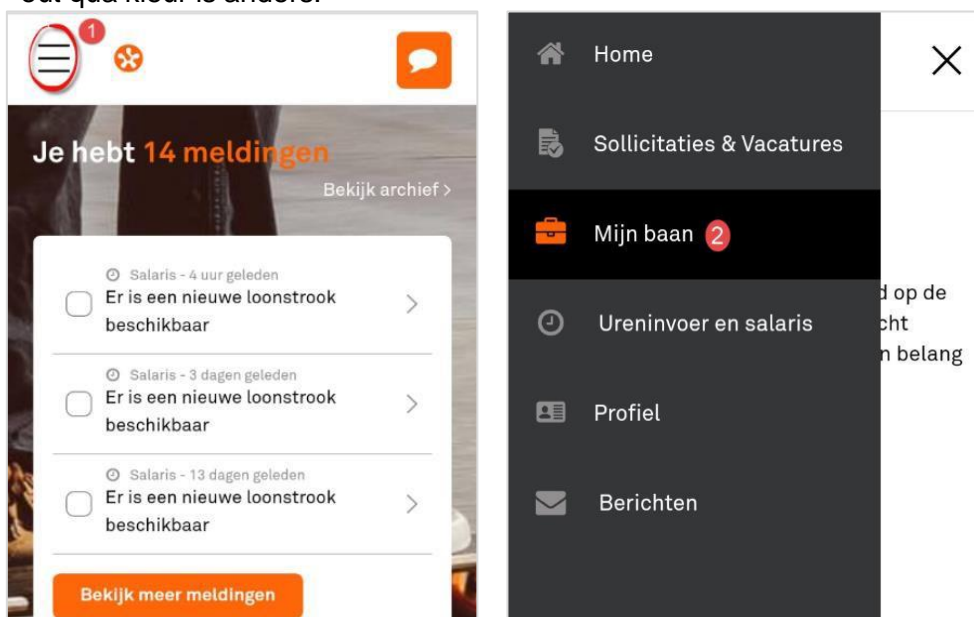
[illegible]

1

Je hebt 14 meldingen

Bekijk archief >

Salaris - 4 uur geleden
Er is een nieuwe loonstrook beschikbaar

Salaris - 3 dagen geleden
Er is een nieuwe loonstrook beschikbaar

Salaris - 13 dagen geleden
Er is een nieuwe loonstrook beschikbaar

Bekijk meer meldingen

Home

Sollicitaties & Vacatures

Mijn baan 2

Ureninvoer en salaris

Profiel

Berichten

d op de
cht
n belang